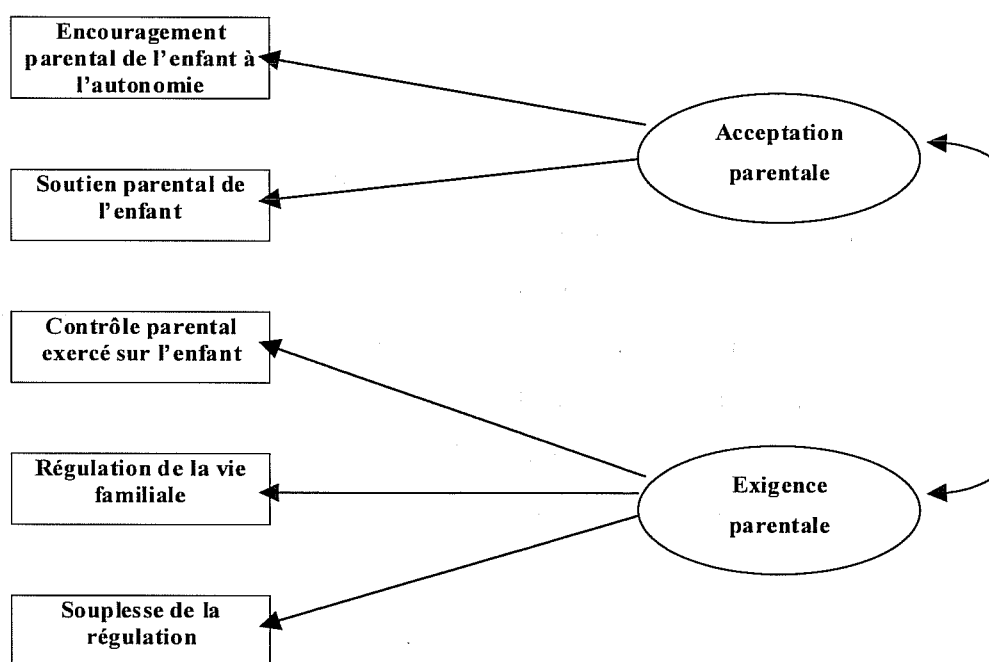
Encouragement parental de l'enfant à l'autonomie

Acceptation parentale

Soutien parental de l'enfant

Contrôle parental exercé sur l'enfant

Régulation de la vie familiale

Exigence parentale

Souplesse de la régulation